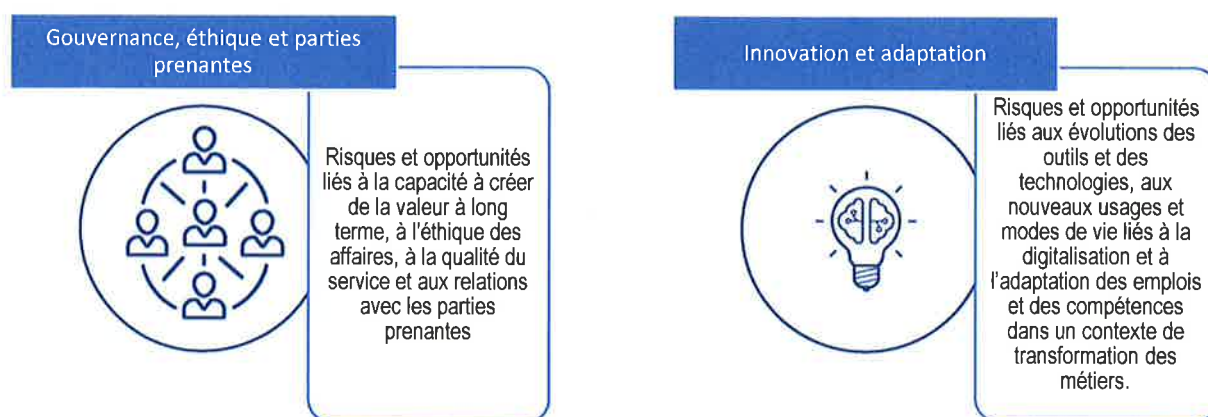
Gouvernance, éthique et parties prenantes

Risques et opportunités liés à la capacité à créer de la valeur à long terme, à l'éthique des affaires, à la qualité du service et aux relations avec les parties prenantes

Innovation et adaptation

Risques et opportunités liés aux évolutions des outils et des technologies, aux nouveaux usages et modes de vie liés à la digitalisation et à l'adaptation des emplois et des compétences dans un contexte de transformation des métiers.